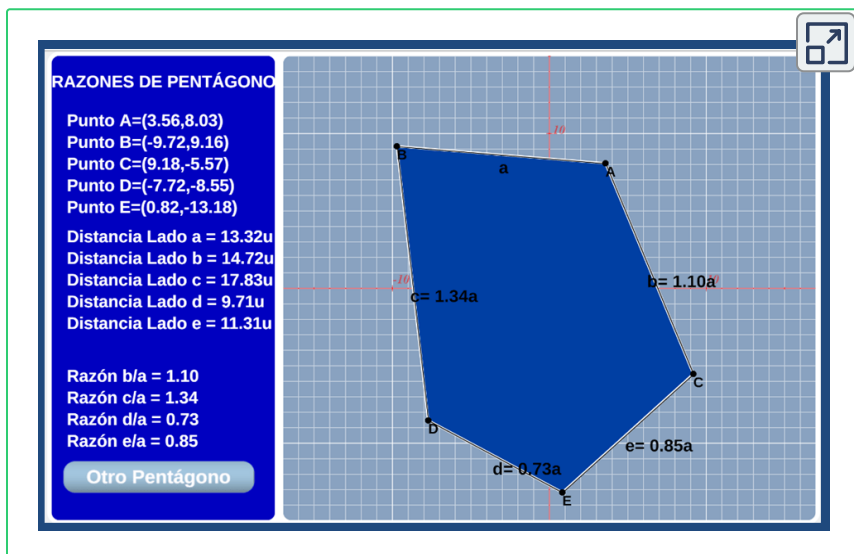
RAZONES DE PENTÁGONO

Punto A=(3.56,8.03)
Punto B=(-9.72,9.16)
Punto C=(9.18,-5.57)
Punto D=(-7.72,-8.55)
Punto E=(0.82,-13.18)

Distancia Lado a = 13.32u
Distancia Lado b = 14.72u
Distancia Lado c = 17.83u
Distancia Lado d = 9.71u
Distancia Lado e = 11.31u

Razón b/a = 1.10
Razón c/a = 1.34
Razón d/a = 0.73
Razón e/a = 0.85

Otro Pentágono

10
-10
10
B
a
A
b= 1.10a
c= 1.34a
C
D
e= 0.85a
d= 0.73a
E